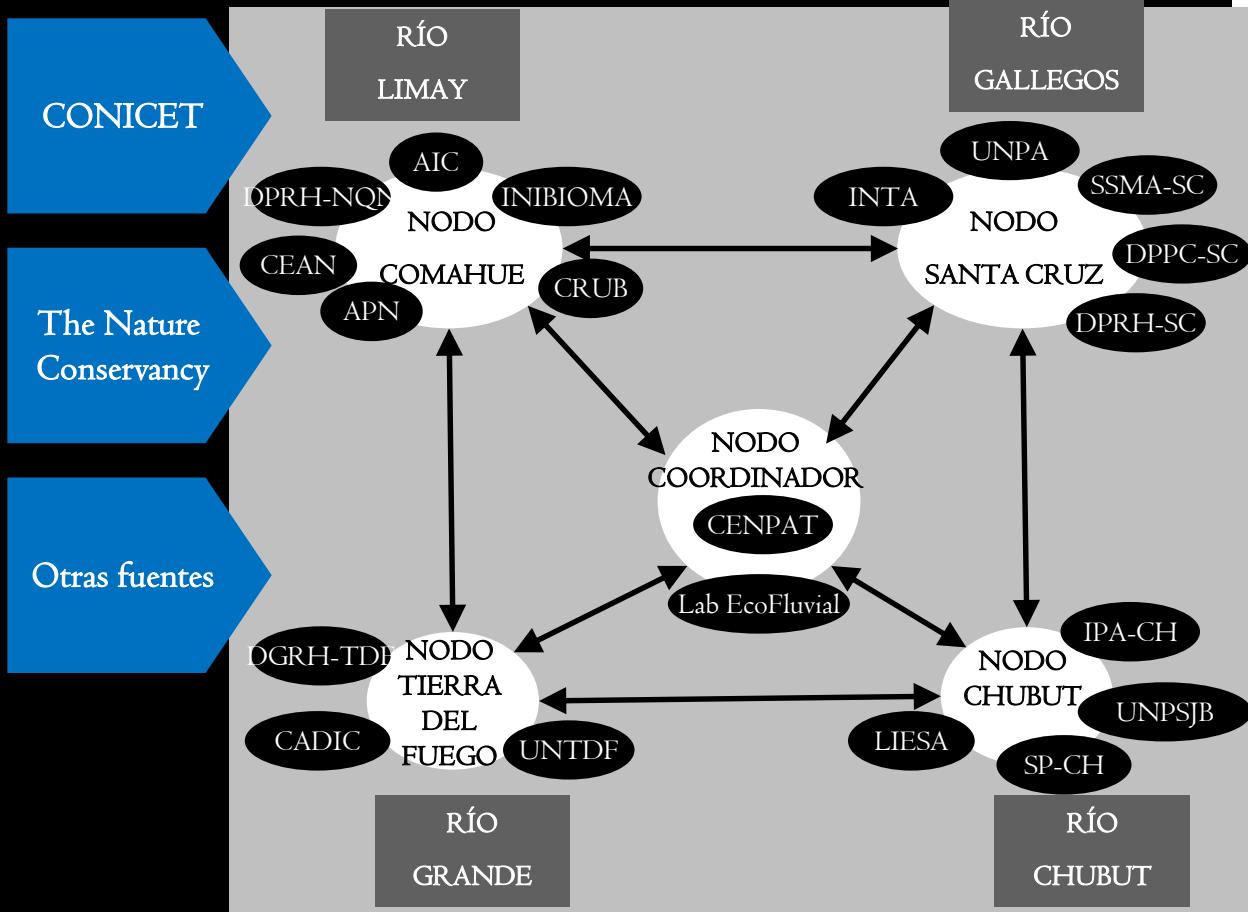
CONICET

The Nature Conservancy

Otras fuentes

RÍO LIMAY

RÍO GALLEGOS

AIC
DPRH-NQN
INIBIOMA
NODO COMAHUE
CEAN
CRUB
APN

UNPA
INTA
SSMA-SC
NODO SANTA CRUZ
DPPC-SC
DPRH-SC

NODO COORDINADOR
CENPAT
Lab EcoFluvial

DGRH-TDF
NODO TIERRA DEL FUEGO
CADIC
UNTDF

IPA-CH
NODO CHUBUT
UNPSJB
LIESA
SP-CH

RÍO GRANDE

RÍO CHUBUT